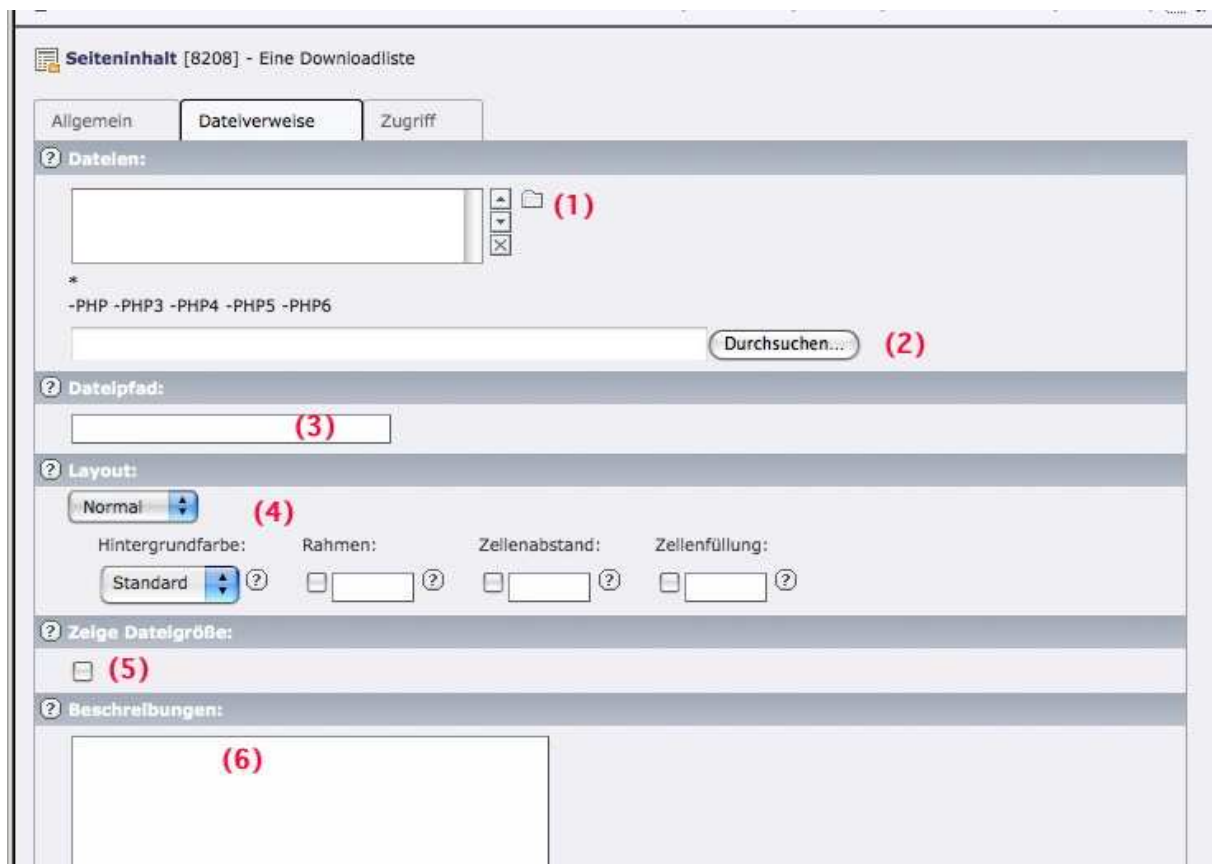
Seiteninhalt [8208] - Eine Downloadliste

Allgemein | Dateiverweise | Zugriff

Dateien:

(1)

*
-PHP -PHP3 -PHP4 -PHP5 -PHP6

Durchsuchen... (2)

Dateipfad:

(3)

Layout:

Normal (4)

Hintergrundfarbe: Standard
Rahmen:
Zellenabstand:
Zellenfüllung:

Zeige Dateigröße:

(5)

Beschreibungen:

(6)